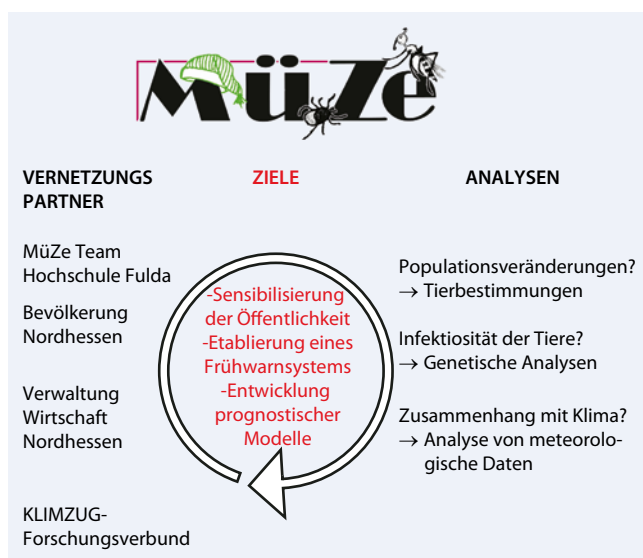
MüZe

VERNETZUNGS PARTNER

ZIELE

ANALYSEN

MüZe Team Hochschule Fulda

Bevölkerung Nordhessen

Verwaltung Wirtschaft Nordhessen

KLIMZUG-Forschungsverbund

-Sensibilisierung der Öffentlichkeit -Etablierung eines Frühwarnsystems -Entwicklung prognostischer Modelle

Populationsveränderungen? → Tierbestimmungen

Infektiosität der Tiere? → Genetische Analysen

Zusammenhang mit Klima? → Analyse von meteorologische Daten